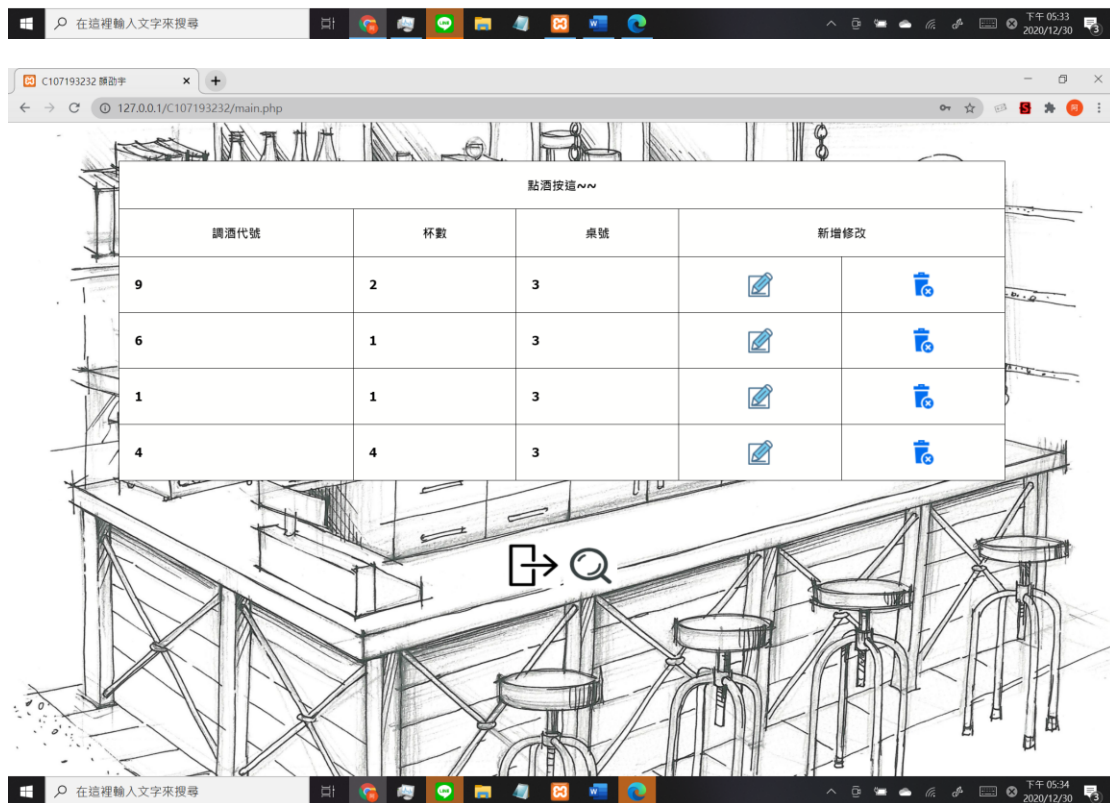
在這裡輸入文字來搜尋

下午 05:33
2020/12/30

C107193232 顏劭宇

127.0.0.1/C107193232/main.php

| 點酒按這~~ | | | | |
|---|---|---|---|---|
| 調酒代號 | 杯數 | 桌號 | 新增修改 | |
| 9 | 2 | 3 | | |
| 6 | 1 | 3 | | |
| 1 | 1 | 3 | | |
| 4 | 4 | 3 | | |

在這裡輸入文字來搜尋

下午 05:34
2020/12/30